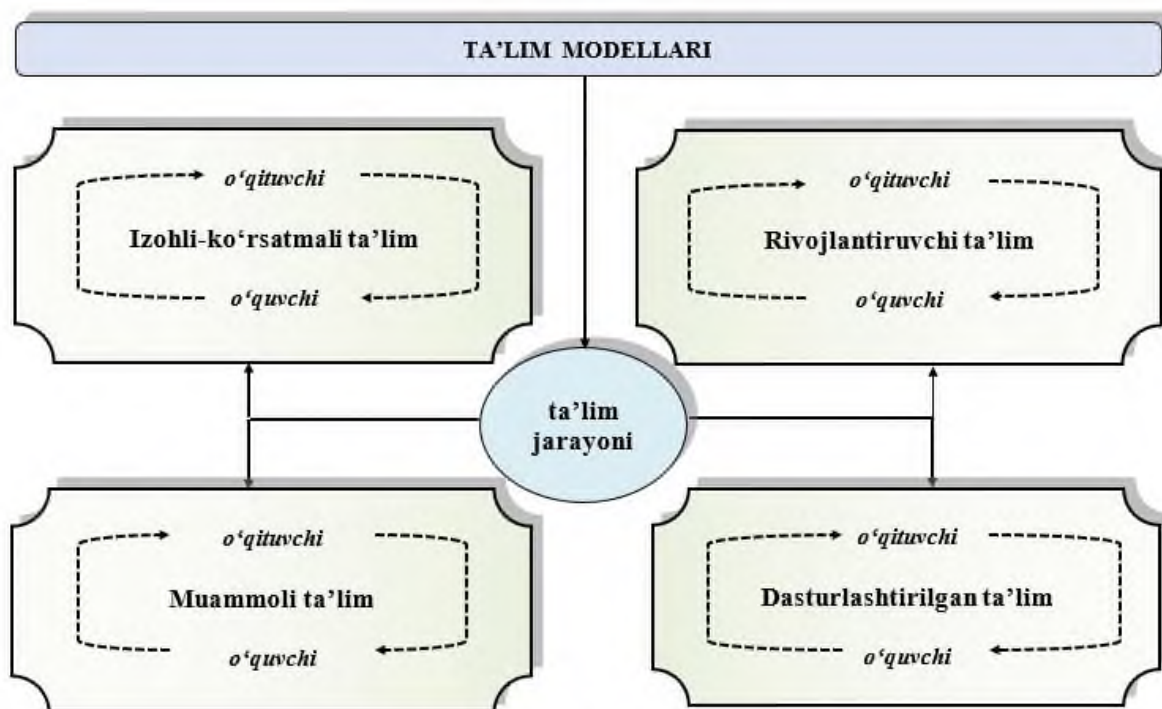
TA'LIM MODELLARI

o'qituvchi
Izohli-ko'rsatmali ta'lim
o'quvchi

o'qituvchi
Rivojlantiruvchi ta'lim
o'quvchi

ta'lim jarayoni

o'qituvchi
Muammoli ta'lim
o'quvchi

o'qituvchi
Dasturlashtirilgan ta'lim
o'quvchi